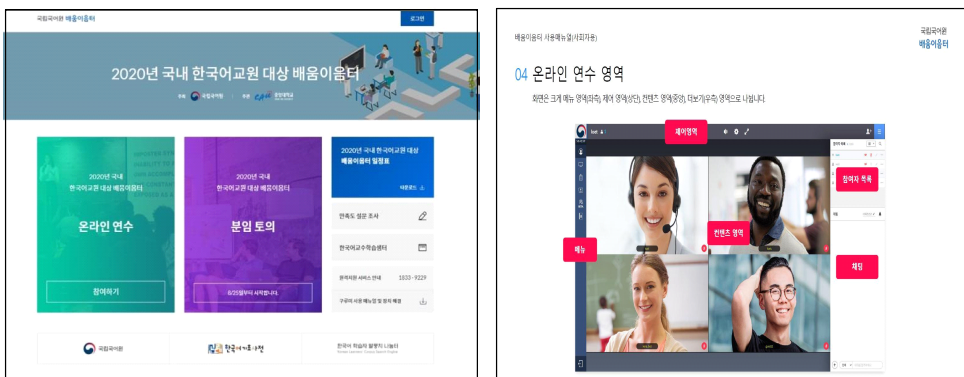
국립국어원 배움이음터

로그인

2020년 국내 한국어교원 대상 배움이음터

국립국어원 | 경희대학교

2020년 국내 한국어교원 대상 배움이음터

온라인 연수

참여하기

2020년 국내 한국어교원 대상 배움이음터

분임 토의

8/25일부터 시작합니다.

2020년 국내 한국어교원 대상 배움이음터 일정표

다운로드

만족도 설문 조사

한국어교수학습샘터

원격지원 서비스 안내 1833-9229

구글미트 사용 매뉴얼 및 접속 예절

국립국어원

한국어교수학습샘터

한국어 학습자 말뭉치 나눔터

배움이음터 사용매뉴얼(사회자용)

국립국어원 배움이음터

04 온라인 연수 영역

화면은 크게 메뉴 영역(좌측), 제어 영역(상단), 컨텐츠 영역(중앙), 대보기(우측) 영역으로 나뉩니다.

제어영역

참여자 목록

컨텐츠 영역

메뉴

채팅